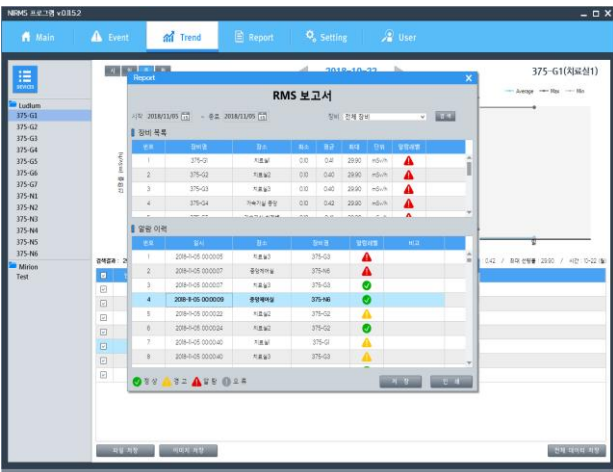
NRMS 프로그램 v.0.15.2

Main Event Trend Report Setting User

DEVICES

Ludum
375-G1
375-G2
375-G3
375-G4
375-G5
375-G6
375-G7
375-N1
375-N2
375-N3
375-N4
375-N5
375-N6
Mirion
Test

2018-10-22

375-G1(치료실1)

Average Max Min

Report

RMS 보고서

시작 2018/11/05 ~ 종료 2018/11/05 장비 전체 장비 검색

장비 목록

| 번호 | 장비명 | 장소 | 최소 | 평균 | 최대 | 단위 | 알람레벨 |
|---|---|---|---|---|---|---|---|
| 1 | 375-G1 | 치료실1 | 0.10 | 0.41 | 29.90 | mSv/h | |
| 2 | 375-G2 | 치료실2 | 0.10 | 0.40 | 29.90 | mSv/h | |
| 3 | 375-G3 | 치료실3 | 0.10 | 0.40 | 29.90 | mSv/h | |
| 4 | 375-G4 | 가속기실 통양 | 0.10 | 0.42 | 29.90 | mSv/h | |

알람 이력

| 번호 | 일시 | 장소 | 장비명 | 알람레벨 | 비고 |
|---|---|---|---|---|---|
| 1 | 2018-11-05 00:00:05 | 치료실3 | 375-G3 | | |
| 2 | 2018-11-05 00:00:07 | 중앙제어실 | 375-N6 | | |
| 3 | 2018-11-05 00:00:07 | 치료실3 | 375-G3 | | |
| 4 | 2018-11-05 00:00:09 | 중앙제어실 | 375-N6 | | |
| 5 | 2018-11-05 00:00:22 | 치료실2 | 375-G2 | | |
| 6 | 2018-11-05 00:00:24 | 치료실2 | 375-G2 | | |
| 7 | 2018-11-05 00:00:40 | 치료실1 | 375-G1 | | |
| 8 | 2018-11-05 00:00:40 | 치료실3 | 375-G3 | | |

정상 경고 알람 오류

저장 인쇄

0.42 / 최대 선량률 : 29.90 / 시간 : 0~22 (h)

파일 저장 이미지 저장 전체 데이터 저장